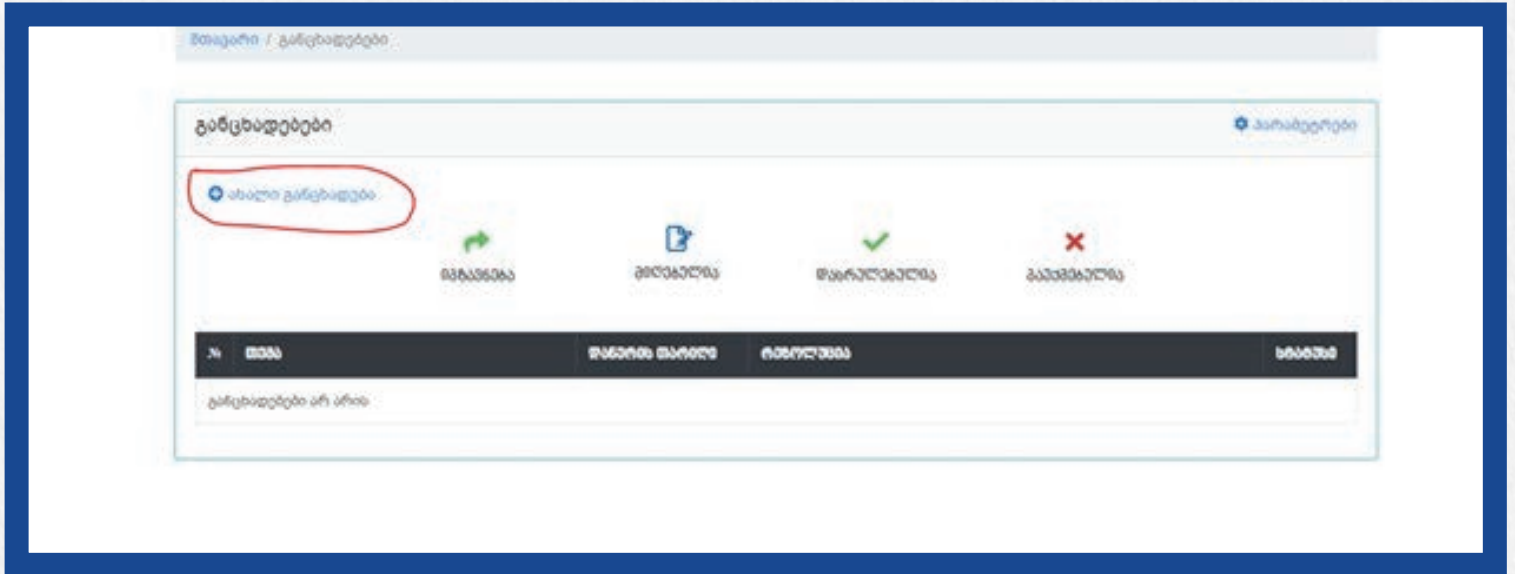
მთავარი / განცხადებები

განცხადებები

პარამეტრები

ახალი განცხადება

გაგზავნა

მიღებული

დადასტურებული

გაუქმებული

| № | თემა | შექმნის თარიღი | რეზოლუცია | სტატუსი |
|---|---|---|---|---|
| განცხადებები არ არის | | | | |